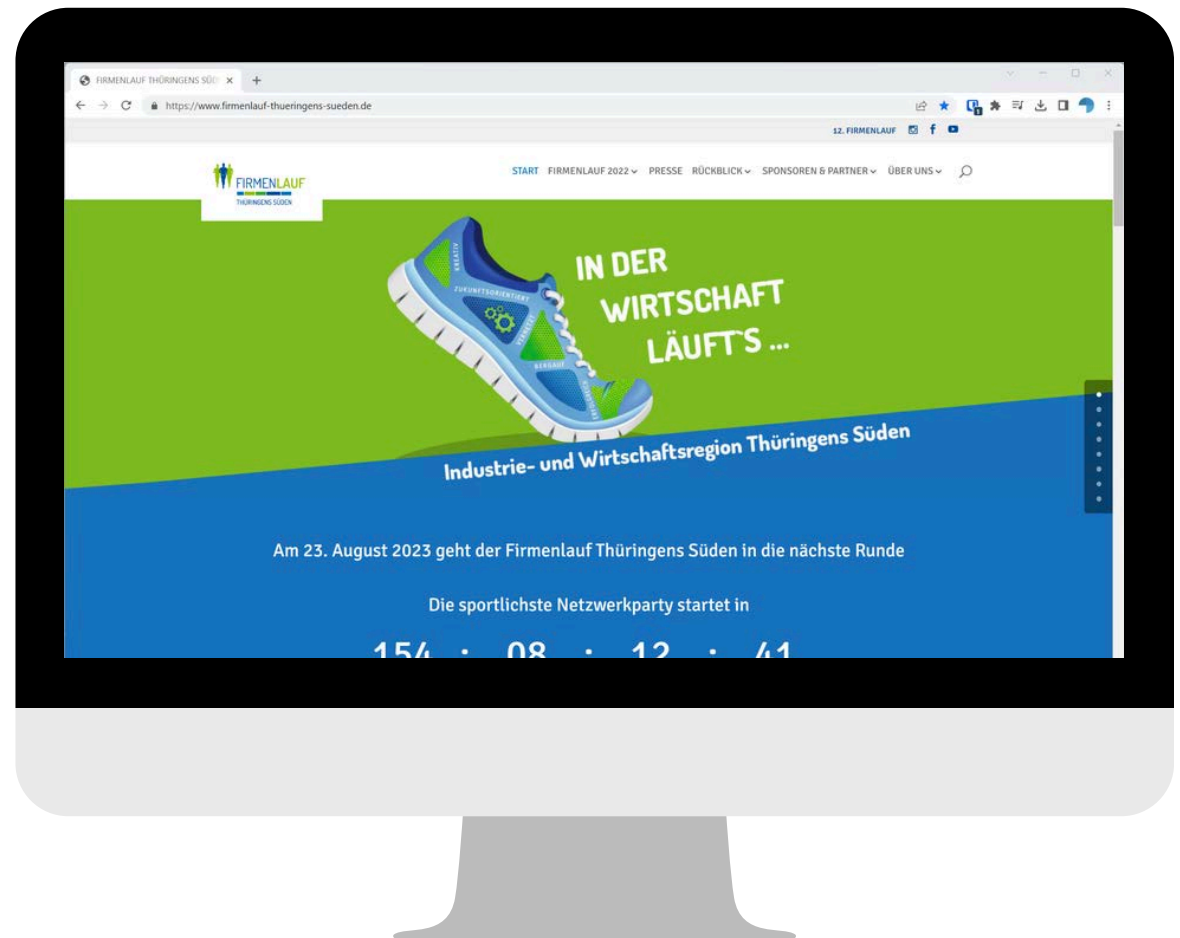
FIRMENLAUF THÜRINGENS SÜD ×

https://www.firmenlauf-thueringens-sueden.de

12. FIRMENLAUF

FIRMENLAUF
THÜRINGENS SÜDEN

START FIRMENLAUF 2022 PRESSE RÜCKBLICK SPONSOREN & PARTNER ÜBER UNS

KREATIV
ZUKUNFTSORIENTIERT
VERNETZT
BERGAUF

IN DER WIRTSCHAFT LÄUFT`S ...

Industrie- und Wirtschaftsregion Thüringens Süden

Am 23. August 2023 geht der Firmenlauf Thüringens Süden in die nächste Runde

Die sportlichste Netzwerkparty startet in

154 : 08 : 12 : 41